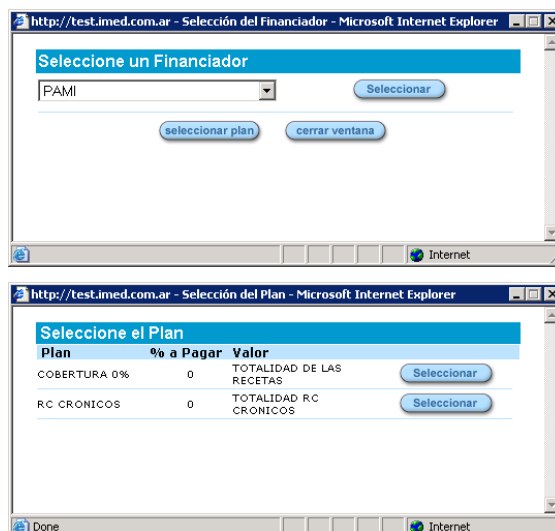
http://test.imed.com.ar - Selección del Financiador - Microsoft Internet Explorer

Seleccione un Financiador

PAMI

Seleccionar

seleccionar plan

cerrar ventana

Internet

http://test.imed.com.ar - Selección del Plan - Microsoft Internet Explorer

Seleccione el Plan

| Plan | % a Pagar | Valor | |
|---|---|---|---|
| COBERTURA 0% | 0 | TOTALIDAD DE LAS RECETAS | Seleccionar |
| RC CRONICOS | 0 | TOTALIDAD RC CRONICOS | Seleccionar |

Done

Internet